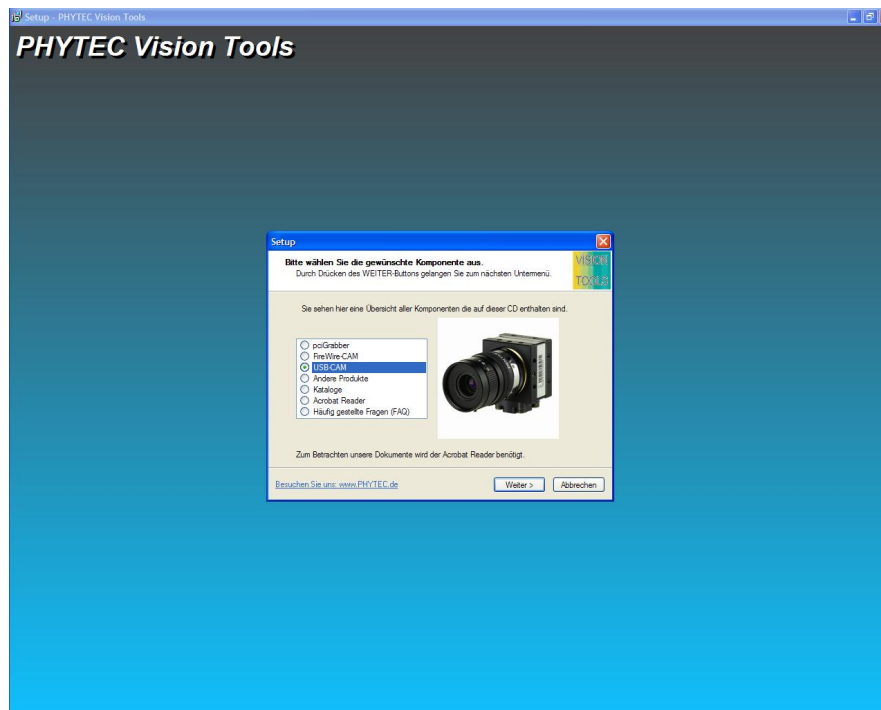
Setup - PHYTEC Vision Tools

PHYTEC Vision Tools

Setup

Bitte wählen Sie die gewünschte Komponente aus.
Durch Drücken des WEITER-Buttons gelangen Sie zum nächsten Untermenü.

VISION TOOLS

Sie sehen hier eine Übersicht aller Komponenten die auf dieser CD enthalten sind.

pciGrabber
FireWire-CAM
USB-CAM
Andere Produkte
Kataloge
Acrobat Reader
Häufig gestellte Fragen (FAQ)

Zum Betrachten unsere Dokumente wird der Acrobat Reader benötigt.

Besuchen Sie uns: www.PHYTEC.de

Weiter >
Abbrechen